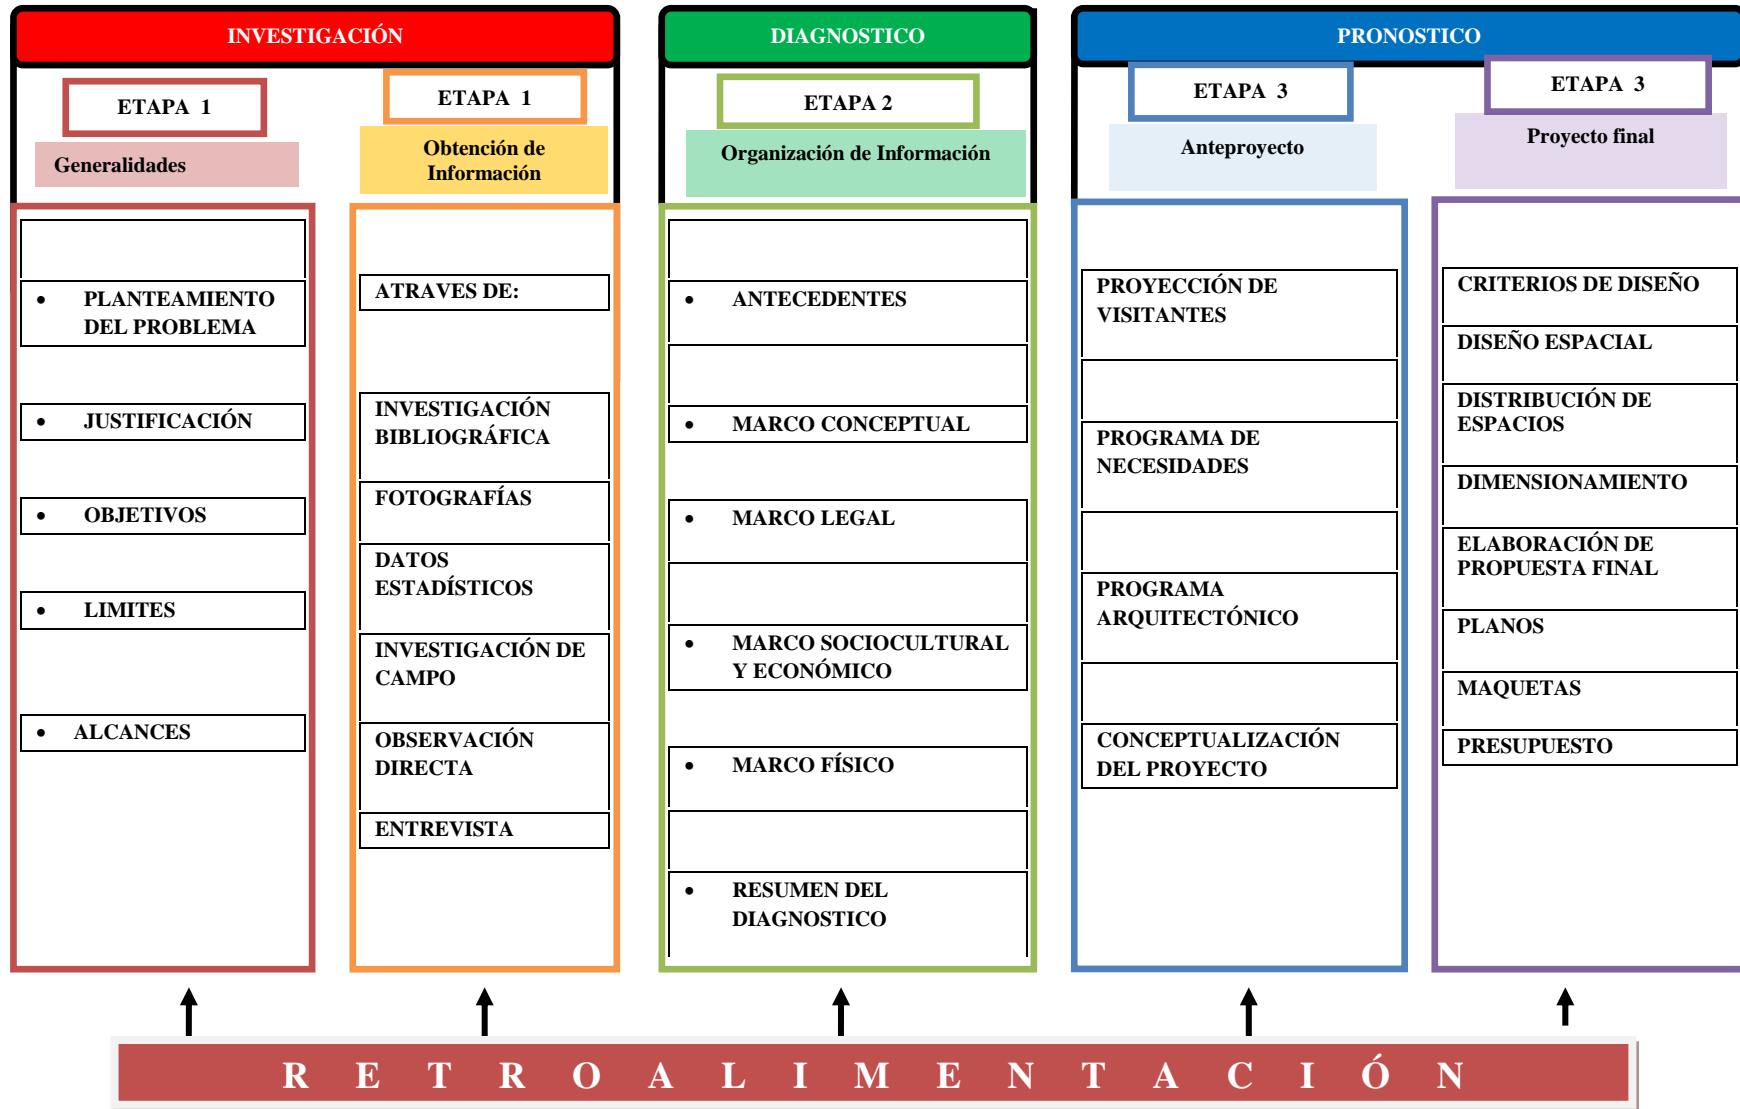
INVESTIGACIÓN

ETAPA 1

Generalidades

• PLANTEAMIENTO DEL PROBLEMA

• JUSTIFICACIÓN

• OBJETIVOS

• LIMITES

• ALCANCES

ETAPA 1

Obtención de Información

ATRAVES DE:

INVESTIGACIÓN BIBLIOGRÁFICA

FOTOGRAFÍAS

DATOS ESTADÍSTICOS

INVESTIGACIÓN DE CAMPO

OBSERVACIÓN DIRECTA

ENTREVISTA

DIAGNOSTICO

ETAPA 2

Organización de Información

• ANTECEDENTES

• MARCO CONCEPTUAL

• MARCO LEGAL

• MARCO SOCIOCULTURAL Y ECONÓMICO

• MARCO FÍSICO

• RESUMEN DEL DIAGNOSTICO

PRONOSTICO

ETAPA 3

Anteproyecto

PROYECCIÓN DE VISITANTES

PROGRAMA DE NECESIDADES

PROGRAMA ARQUITECTÓNICO

CONCEPTUALIZACIÓN DEL PROYECTO

ETAPA 3

Proyecto final

CRITERIOS DE DISEÑO

DISEÑO ESPACIAL

DISTRIBUCIÓN DE ESPACIOS

DIMENSIONAMIENTO

ELABORACIÓN DE PROPUESTA FINAL

PLANOS

MAQUETAS

PRESUPUESTO

R E T R O A L I M E N T A C I Ó N